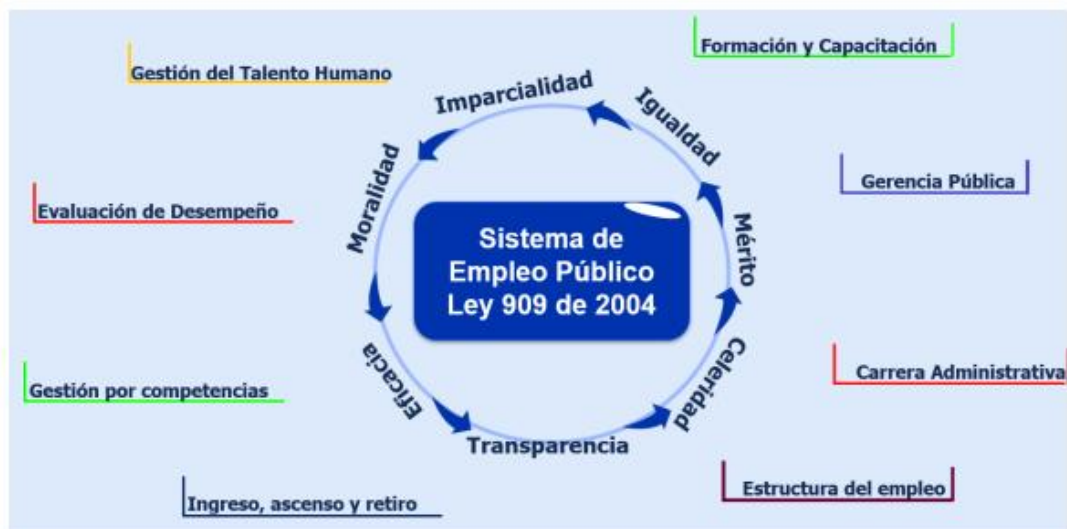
Gestión del Talento Humano

Formación y Capacitación

Imparcialidad

Igualdad

Moralidad

Mérito

Celeridad

Transparencia

Eficacia

Sistema de Empleo Público Ley 909 de 2004

Evaluación de Desempeño

Gerencia Pública

Gestión por competencias

Carrera Administrativa

Ingreso, ascenso y retiro

Estructura del empleo